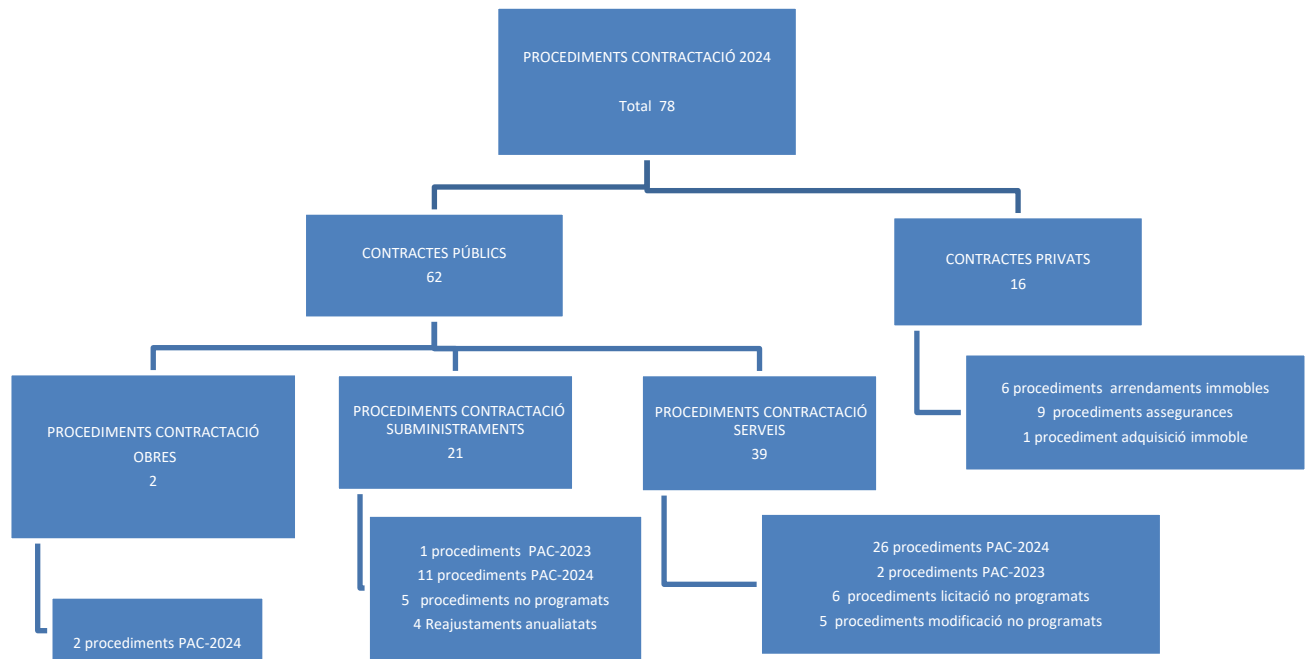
PROCEDIMENTS CONTRACTACIÓ 2024

Total 78

CONTRACTES PÚBLICS
62

CONTRACTES PRIVATS
16

6 procediments arrendaments immobles
9 procediments assegurances
1 procediment adquisició immoble

PROCEDIMENTS CONTRACTACIÓ
OBRES
2

2 procediments PAC-2024

PROCEDIMENTS CONTRACTACIÓ SUBMINISTRAMENTS
21

1 procediments PAC-2023
11 procediments PAC-2024
5 procediments no programats
4 Reajustaments anualiatats

PROCEDIMENTS CONTRACTACIÓ SERVEIS
39

26 procediments PAC-2024
2 procediments PAC-2023
6 procediments licitació no programats
5 procediments modificació no programats